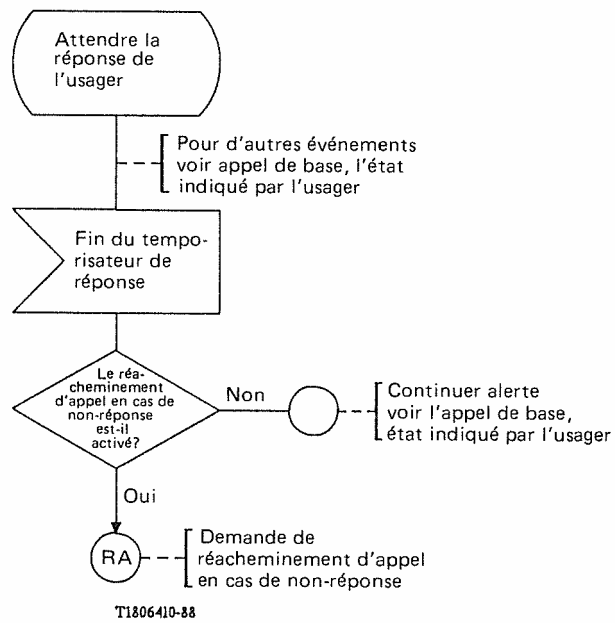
Attendre la réponse de l'usager

Pour d'autres événements voir appel de base, l'état indiqué par l'usager

Fin du temporisateur de réponse

Le réacheminement d'appel en cas de non-réponse est-il activé?

Non

Continuer alerte voir l'appel de base, état indiqué par l'usager

Oui

RA

Demande de réacheminement d'appel en cas de non-réponse

T1806410-88